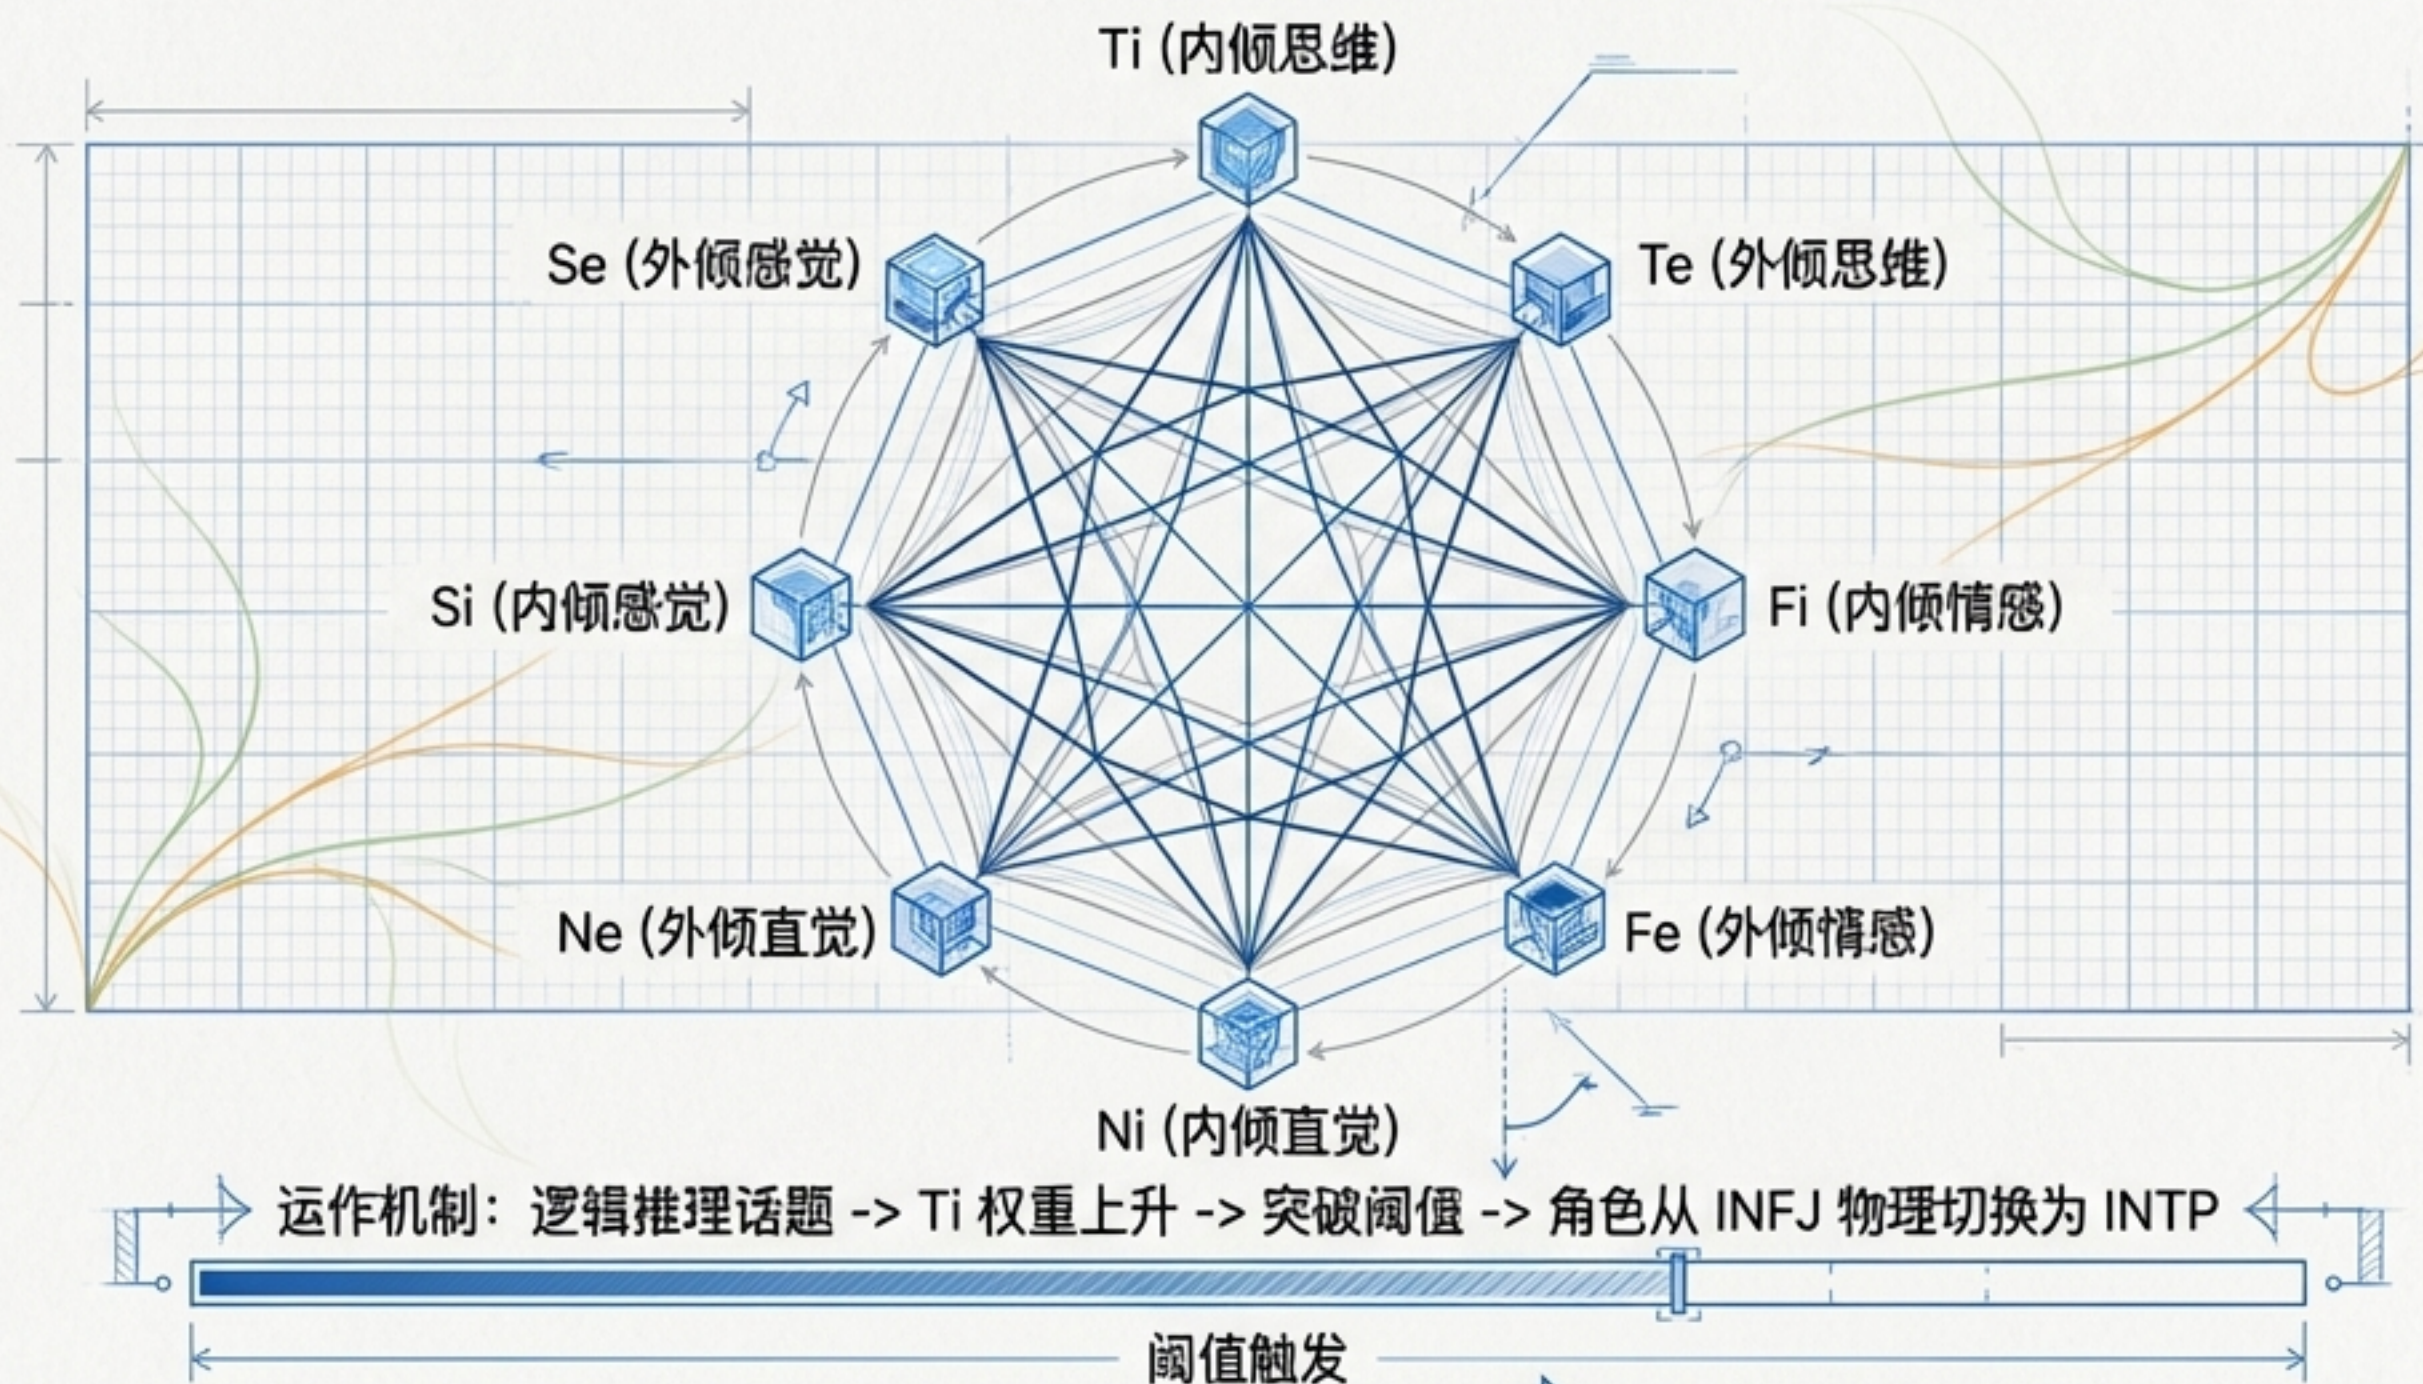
Ti (内倾思维)

Se (外倾感觉)

Te (外倾思维)

Si (内倾感觉)

Fi (内倾情感)

Ne (外倾直觉)

Fe (外倾情感)

Ni (内倾直觉)

运作机制：逻辑推理话题 -> Ti 权重上升 -> 突破阈值 -> 角色从 INFJ 物理切换为 INTP

阈值触发